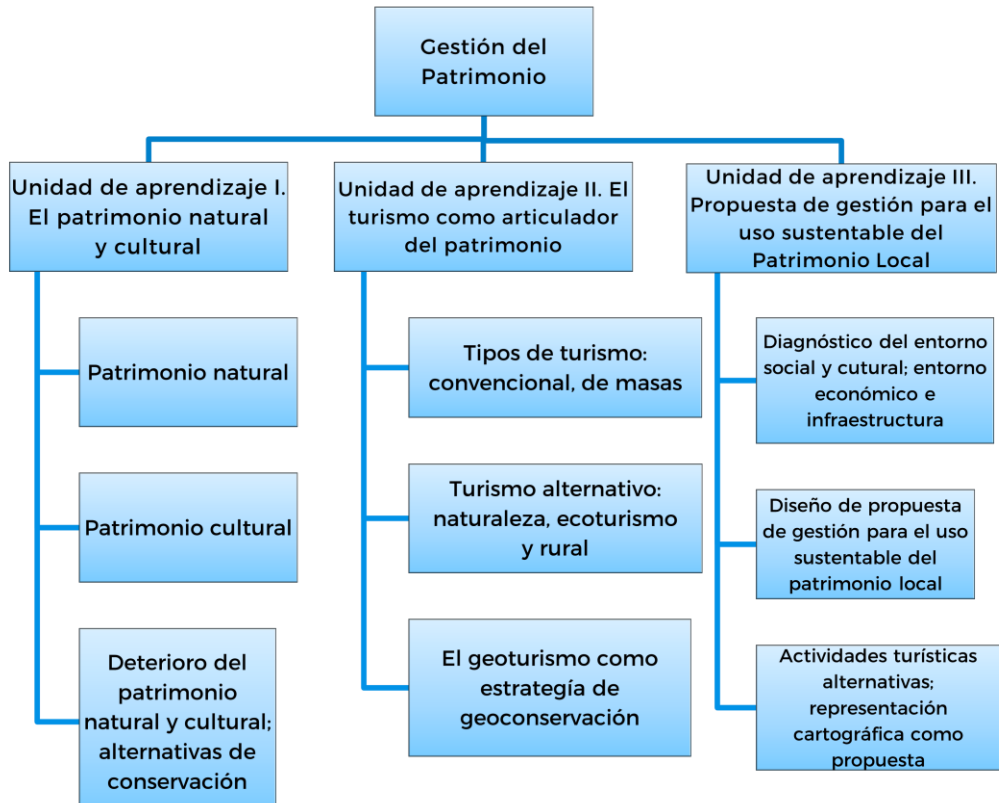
Gestión del Patrimonio

Unidad de aprendizaje I. El patrimonio natural y cultural

Patrimonio natural

Patrimonio cultural

Deterioro del patrimonio natural y cultural; alternativas de conservación

Unidad de aprendizaje II. El turismo como articulador del patrimonio

Tipos de turismo: convencional, de masas

Turismo alternativo: naturaleza, ecoturismo y rural

El geoturismo como estrategía de geoconservación

Unidad de aprendizaje III. Propuesta de gestión para el uso sustentable del Patrimonio Local

Diagnóstico del entorno social y cutural; entorno económico e infraestructura

Diseño de propuesta de gestión para el uso sustentable del patrimonio local

Actividades turísticas alternativas; representación cartográfica como propuesta